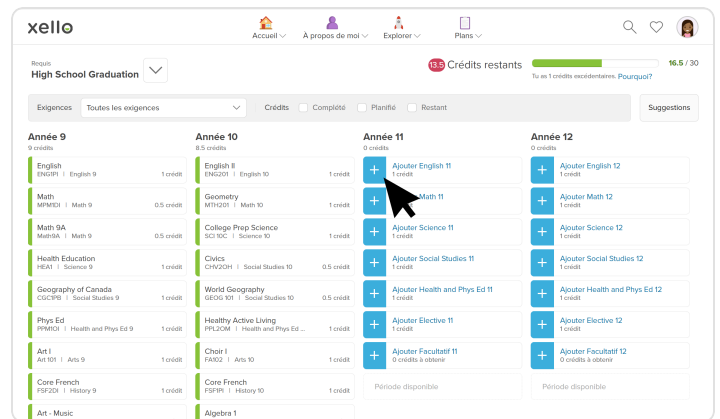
xello

Accueil À propos de moi Explorer Plans

Requis
High School Graduation

13.5 Crédits restants
16.5 / 30
Tu as 1 crédits excédentaires. Pourquoi?

Exigences Toutes les exigences
Crédits Complété Planifié Restant
Suggestions

Année 9
9 crédits

English
ENG1P1 | English 9 1 crédit

Math
MPM1DI | Math 9 0.5 crédit

Math 9A
Math9A | Math 9 0.5 crédit

Health Education
HEA1 | Science 9 1 crédit

Geography of Canada
CGC1PB | Social Studies 9 1 crédit

Phys Ed
PPM1OI | Health and Phys Ed 9 1 crédit

Art I
Art 101 | Arts 9 1 crédit

Core French
FSF2DI | History 9 1 crédit

Art - Music

Année 10
8.5 crédits

English II
ENG2D1 | English 10 1 crédit

Geometry
MTH201 | Math 10 1 crédit

College Prep Science
SCI 10C | Science 10 1 crédit

Civics
CHV2OH | Social Studies 10 0.5 crédit

World Geography
GEOG 101 | Social Studies 10 1 crédit

Healthy Active Living
PPL2OM | Health and Phys Ed ... 1 crédit

Choir I
FA102 | Arts 10 1 crédit

Core French
FSF1PI | Foreign Language 10 1 crédit

Algebra 1

Année 11
0 crédits

Ajouter English 11
1 crédit

Ajouter Math 11
1 crédit

Ajouter Science 11
1 crédit

Ajouter Social Studies 11
1 crédit

Ajouter Health and Phys Ed 11
1 crédit

Ajouter Elective 11
1 crédit

Ajouter Facultatif 11
0 crédits à obtenir

Période disponible

Année 12
0 crédits

Ajouter English 12
1 crédit

Ajouter Math 12
1 crédit

Ajouter Science 12
1 crédit

Ajouter Social Studies 12
1 crédit

Ajouter Health and Phys Ed 12
1 crédit

Ajouter Elective 12
1 crédit

Ajouter Facultatif 12
0 crédits à obtenir

Période disponible